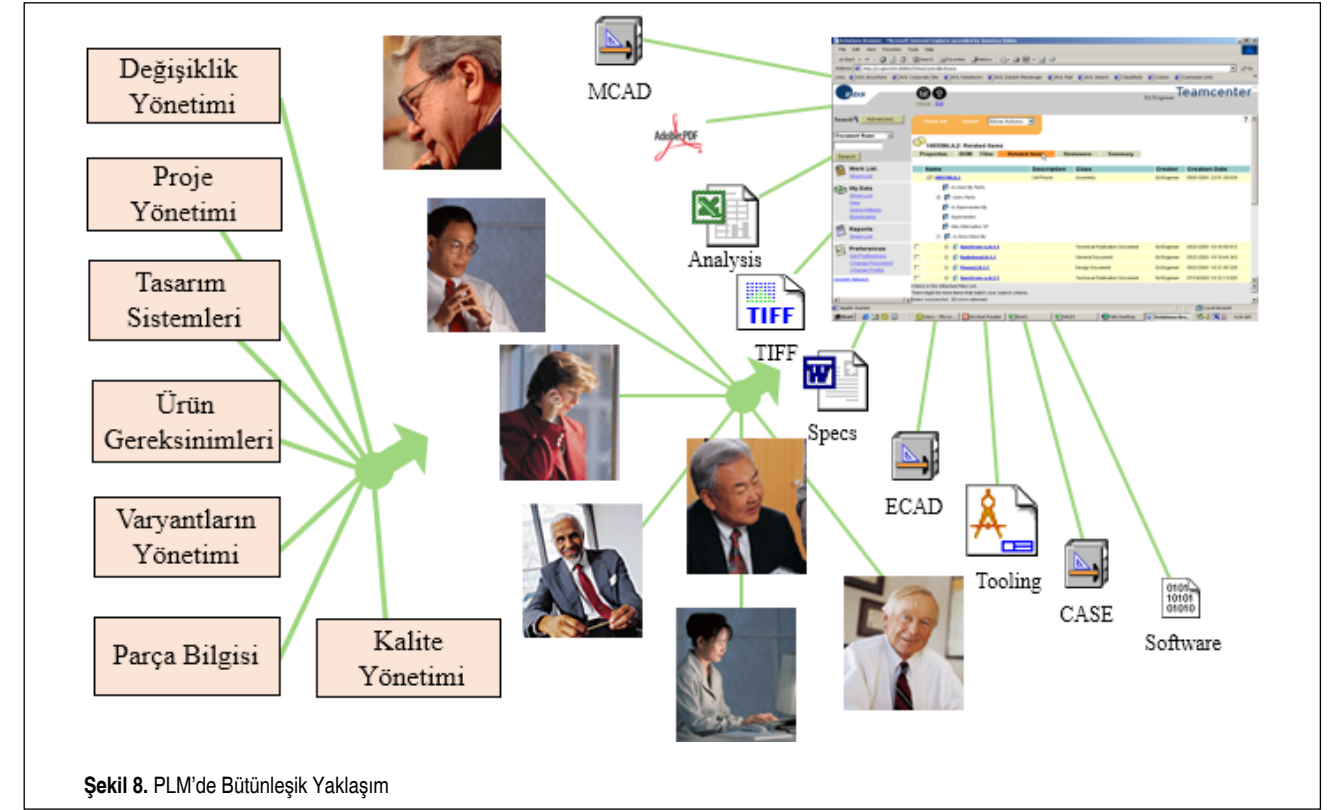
Değişiklik Yönetimi

Proje Yönetimi

Tasarım Sistemleri

Ürün Gereksinimleri

Varyantların Yönetimi

Parça Bilgisi

Kalite Yönetimi

MCAD

Adobe PDF

Analysis

TIFF

TIFF

Specs

ECAD

Tooling

CASE

0101
10101
01010

Software

Teamcenter

Search

Work List

My Data

Reports

Preferences

Name

Description

Class

Creator

Creation Date

Properties

BOM

Files

Related Items

Reviewers

Summary

**Şekil 8.** PLM'de Bütünleşik Yaklaşım